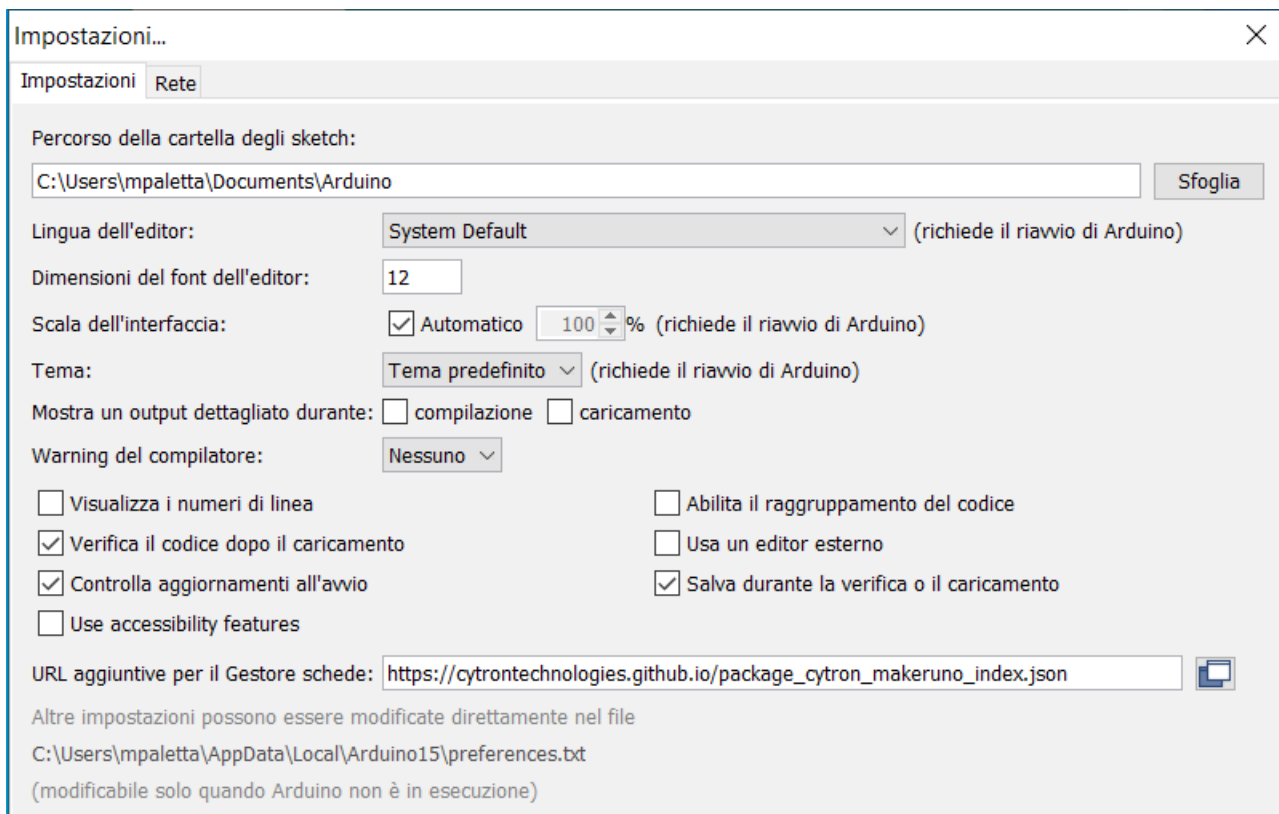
Impostazioni...

×

Impostazioni Rete

Percorso della cartella degli sketch:

C:\Users\mpaletta\Documents\Arduino

Sfoglia

Lingua dell'editor: System Default (richiede il riavvio di Arduino)

Dimensioni del font dell'editor: 12

Scala dell'interfaccia: Automatico 100 % (richiede il riavvio di Arduino)

Tema: Tema predefinito (richiede il riavvio di Arduino)

Mostra un output dettagliato durante: compilazione caricamento

Warning del compilatore: Nessuno

Visualizza i numeri di linea

Abilita il raggruppamento del codice

Verifica il codice dopo il caricamento

Usa un editor esterno

Controlla aggiornamenti all'avvio

Salva durante la verifica o il caricamento

Use accessibility features

URL aggiuntive per il Gestore schede: https://cytrontechnologies.github.io/package_cytron_makeruno_index.json

Altre impostazioni possono essere modificate direttamente nel file

C:\Users\mpaletta\AppData\Local\Arduino15\preferences.txt

(modificabile solo quando Arduino non è in esecuzione)